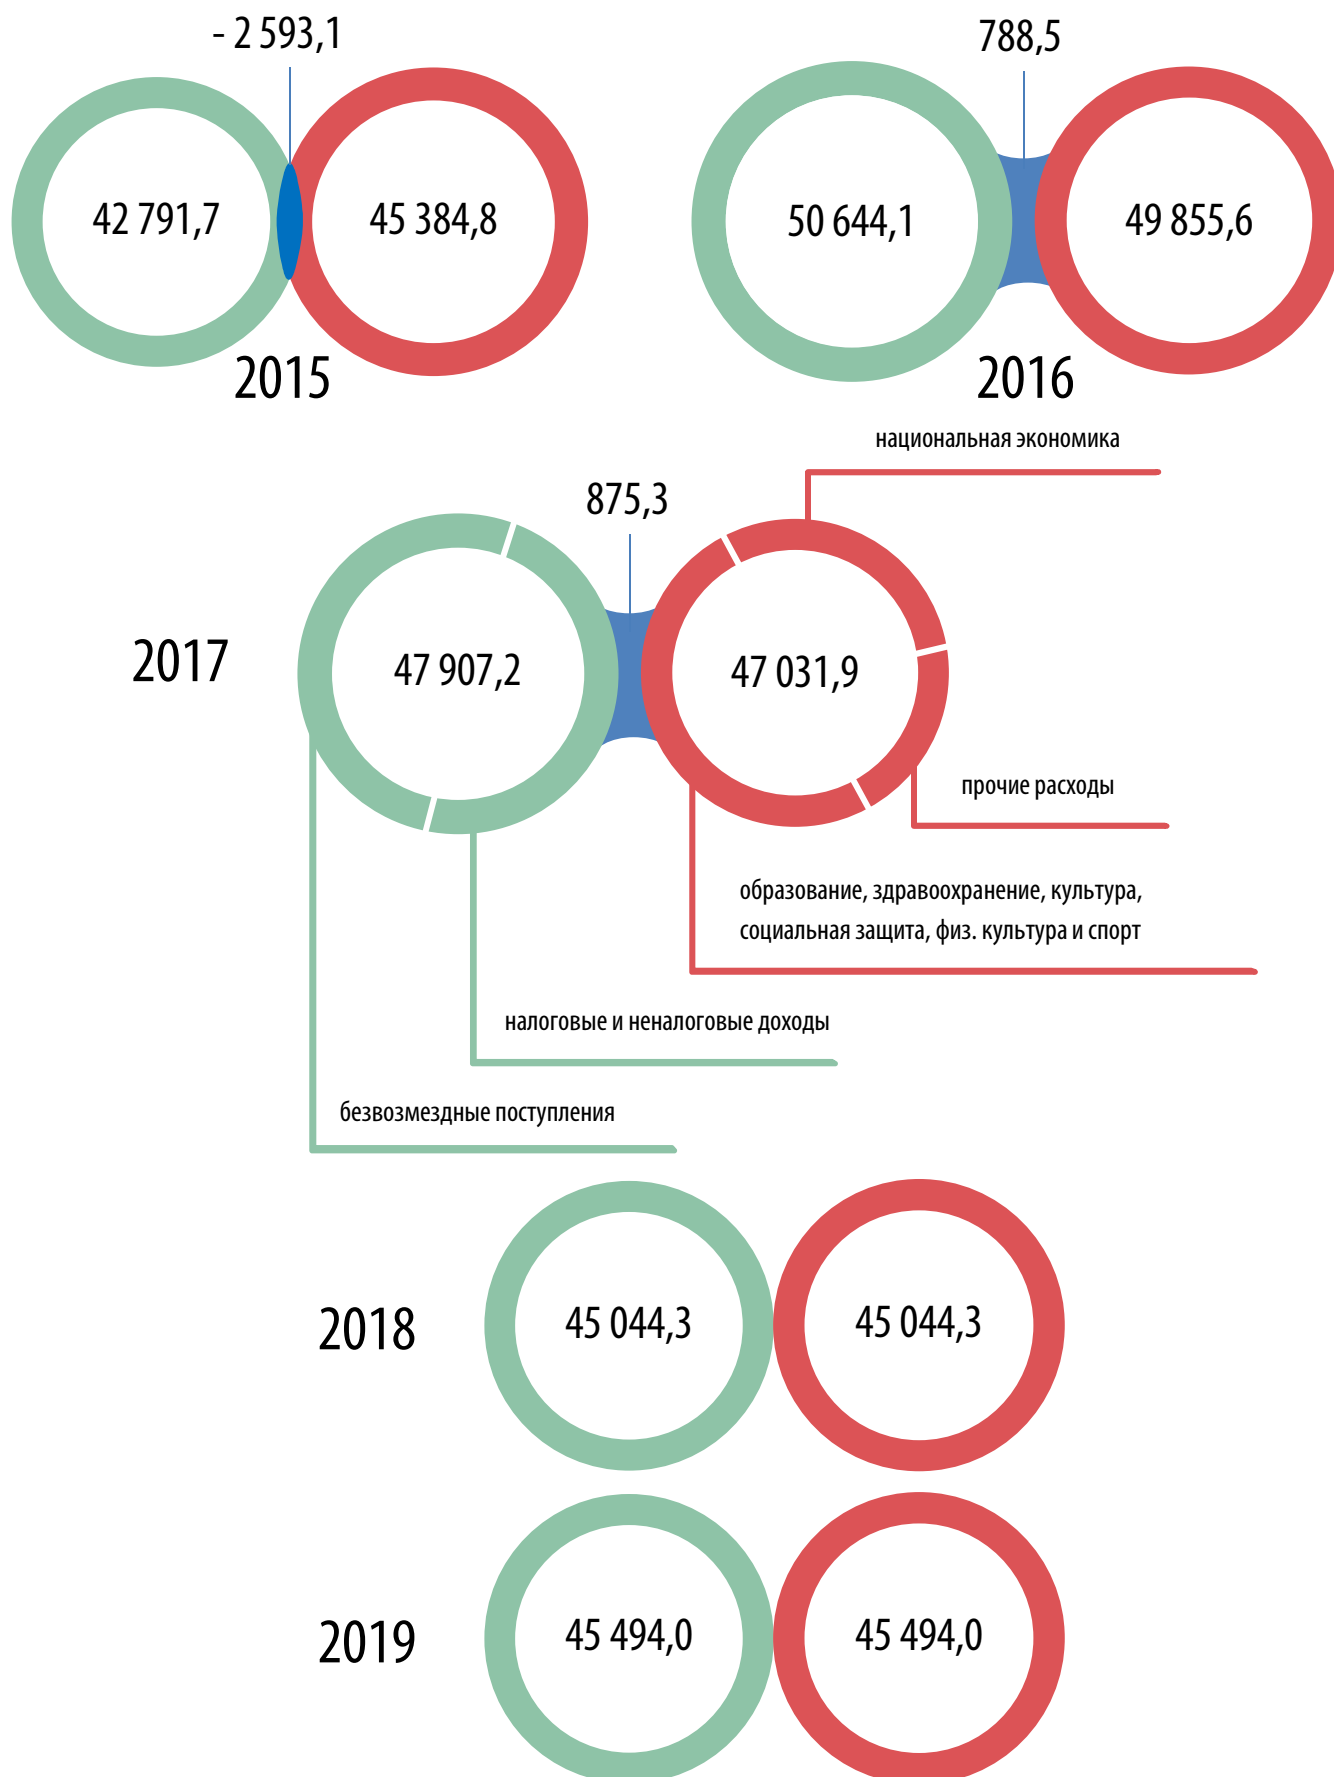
- 2 593,1

42 791,7

45 384,8

2015

788,5

50 644,1

49 855,6

2016

национальная экономика

875,3

2017

47 907,2

47 031,9

прочие расходы

образование, здравоохранение, культура, социальная защита, физ. культура и спорт

налоговые и неналоговые доходы

безвозмездные поступления

2018

45 044,3

45 044,3

2019

45 494,0

45 494,0